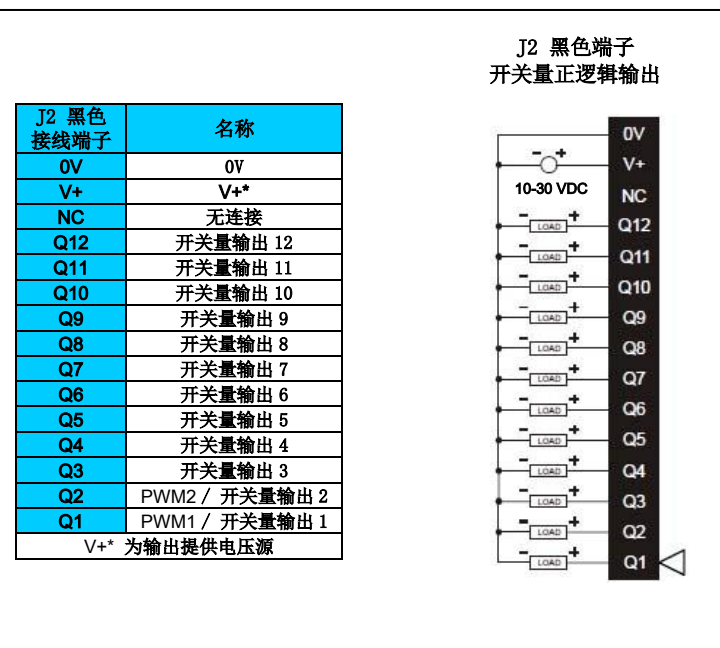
| J2 黑色接线端子 | 名称 |
|---|---|
| 0V | 0V |
| V+ | V+* |
| NC | 无连接 |
| Q12 | 开关量输出 12 |
| Q11 | 开关量输出 11 |
| Q10 | 开关量输出 10 |
| Q9 | 开关量输出 9 |
| Q8 | 开关量输出 8 |
| Q7 | 开关量输出 7 |
| Q6 | 开关量输出 6 |
| Q5 | 开关量输出 5 |
| Q4 | 开关量输出 4 |
| Q3 | 开关量输出 3 |
| Q2 | PWM2 / 开关量输出 2 |
| Q1 | PWM1 / 开关量输出 1 |
| V+* 为输出提供电压源 | |

J2 黑色端子
开关量正逻辑输出

0V
− +
V+
10-30 VDC
NC
− + LOAD Q12
− + LOAD Q11
− + LOAD Q10
− + LOAD Q9
− + LOAD Q8
− + LOAD Q7
− + LOAD Q6
− + LOAD Q5
− + LOAD Q4
− + LOAD Q3
− + LOAD Q2
− + LOAD Q1